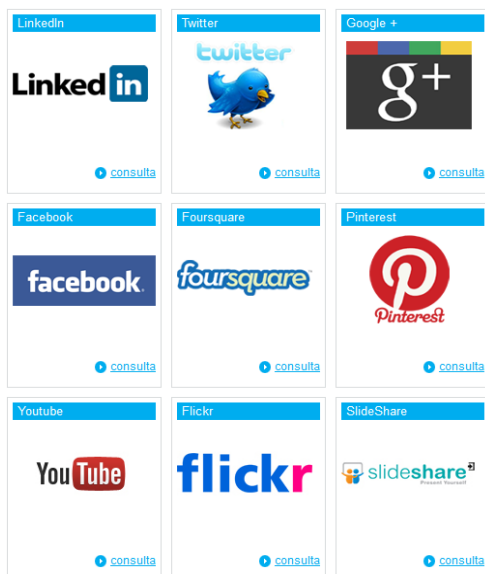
LinkedIn
LinkedIn
consulta

Twitter
twitter
consulta

Google +
g+
consulta

Facebook
facebook
consulta

Foursquare
foursquare
consulta

Pinterest
Pinterest
consulta

Youtube
YouTube
consulta

Flickr
flickr
consulta

SlideShare
slideshare
Present Yourself
consulta